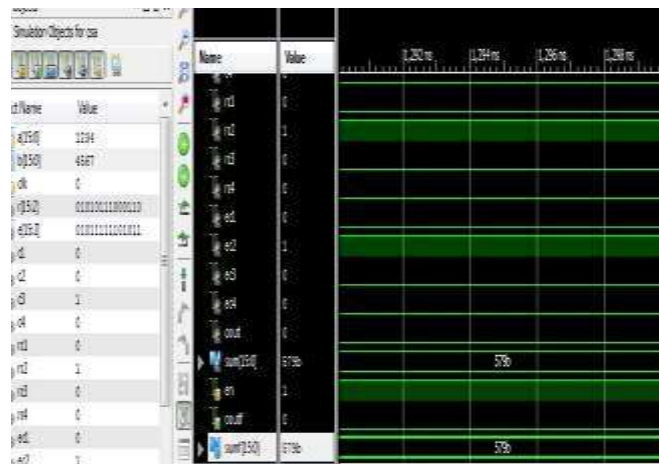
Simulation Objects for csa

ct Name | Value
a[15:0] | 1234
b[15:0] | 4567
clk | 0
c[15:0] | 0101010111000011
e[15:0] | 0101111111101011
c1 | 0
c2 | 0
c3 | 1
c4 | 0
m1 | 0
m2 | 1
m3 | 0
m4 | 0
ed1 | 0
ed2 | 1

Name | Value
m1 | 0
m2 | 1
m3 | 0
m4 | 0
ed1 | 0
ed2 | 1
ed3 | 0
ed4 | 0
cout | 0
sum[15:0] | 579b
en | 1
coutf | 0
sumf[15:0] | 579b

1,250 ns
1,254 ns
1,256 ns
1,258 ns

579b
579b